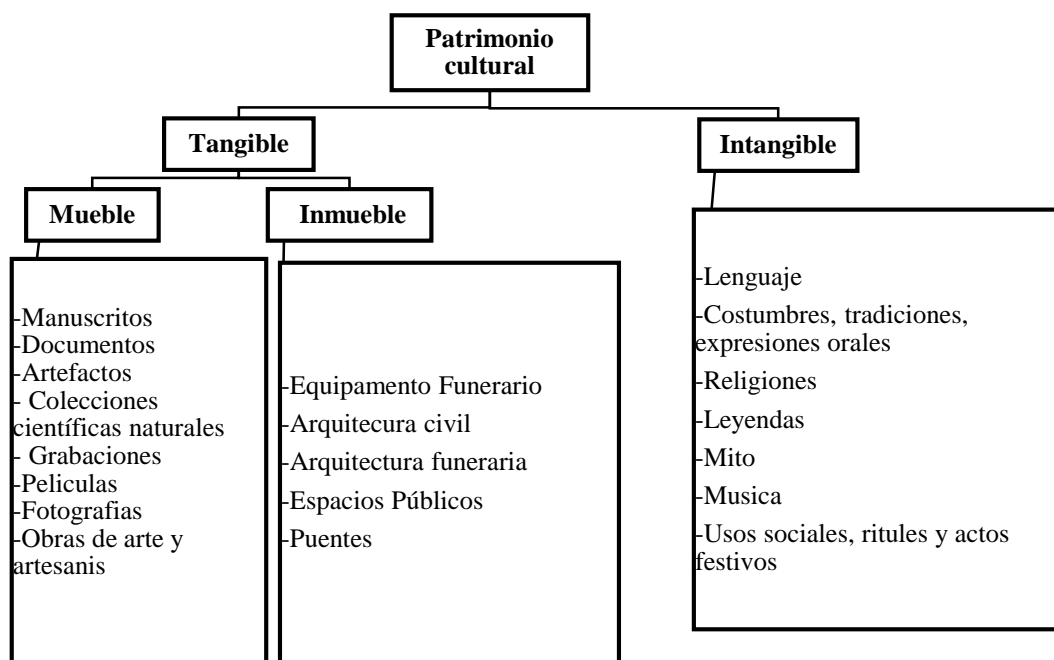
Patrimonio cultural

Tangible

Intangible

Mueble

Inmueble

-Manuscritos
-Documentos
-Artefactos
- Colecciones científicas naturales
- Grabaciones
-Peliculas
-Fotografias
-Obras de arte y artesanis

-Equipamento Funerario
-Arquitecura civil
-Arquitectura funeraria
-Espacios Públicos
-Puentes

-Lenguaje
-Costumbres, tradiciones, expresiones orales
-Religiones
-Leyendas
-Mito
-Musica
-Usos sociales, ritules y actos festivos